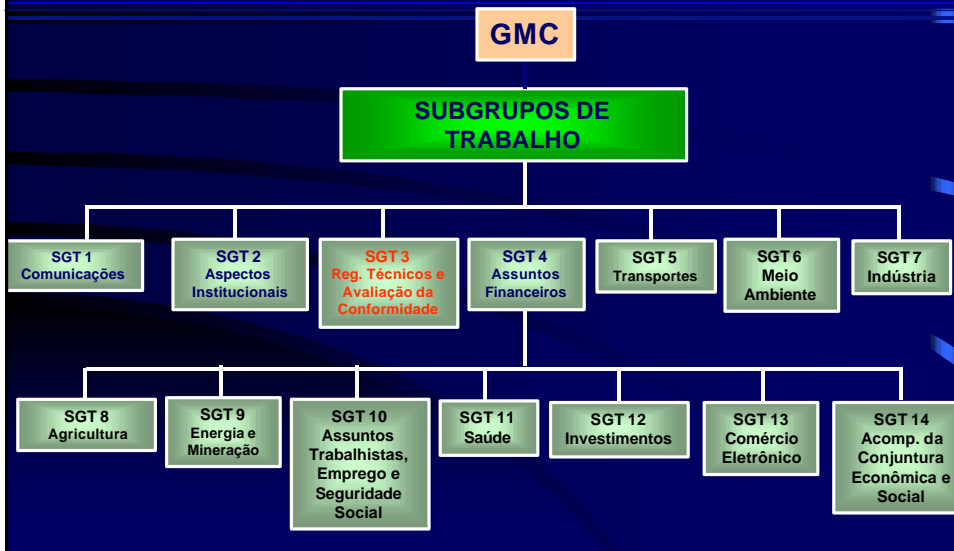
GMC

SUBGRUPOS DE TRABALHO

SGT 1
Comunicações

SGT 2
Aspectos Institucionais

SGT 3
Reg. Técnicos e Avaliação da Conformidade

SGT 4
Assuntos Financeiros

SGT 5
Transportes

SGT 6
Meio Ambiente

SGT 7
Indústria

SGT 8
Agricultura

SGT 9
Energia e Mineração

SGT 10
Assuntos Trabalhistas, Emprego e Seguridade Social

SGT 11
Saúde

SGT 12
Investimentos

SGT 13
Comércio Eletrônico

SGT 14
Acomp. da Conjuntura Econômica e Social